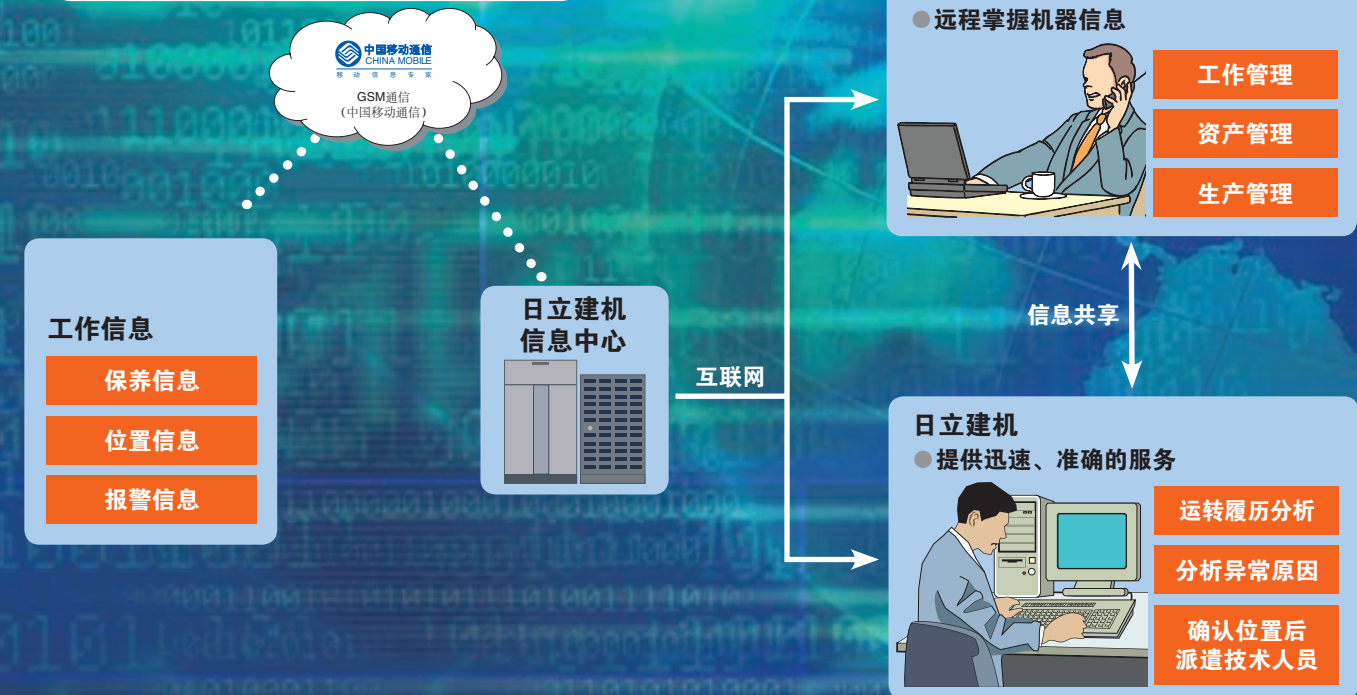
中国移动通信
CHINA MOBILE
移动信息专家

GSM通信
（中国移动通信）

●远程掌握机器信息

工作管理

资产管理

生产管理

工作信息

保养信息

位置信息

报警信息

日立建机
信息中心

互联网

信息共享

日立建机
●提供迅速、准确的服务

运转履历分析

分析异常原因

确认位置后
派遣技术人员